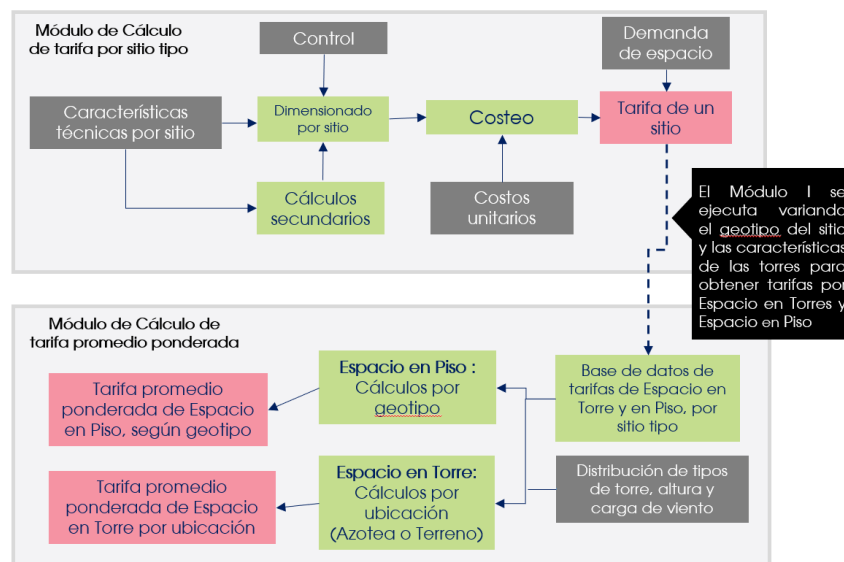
Módulo de Cálculo de tarifa por sitio tipo

Control

Demanda de espacio

Características técnicas por sitio

Dimensionado por sitio

Costeo

Tarifa de un sitio

Cálculos secundarios

Costos unitarios

El Módulo I se ejecuta variando el geotipo del sitio y las características de las torres para obtener tarifas por Espacio en Torres y Espacio en Piso

Módulo de Cálculo de tarifa promedio ponderada

Tarifa promedio ponderada de Espacio en Piso, según geotipo

Espacio en Piso : Cálculos por geotipo

Base de datos de tarifas de Espacio en Torre y en Piso, por sitio tipo

Tarifa promedio ponderada de Espacio en Torre por ubicación

Espacio en Torre: Cálculos por ubicación (Azotea o Terreno)

Distribución de tipos de torre, altura y carga de viento